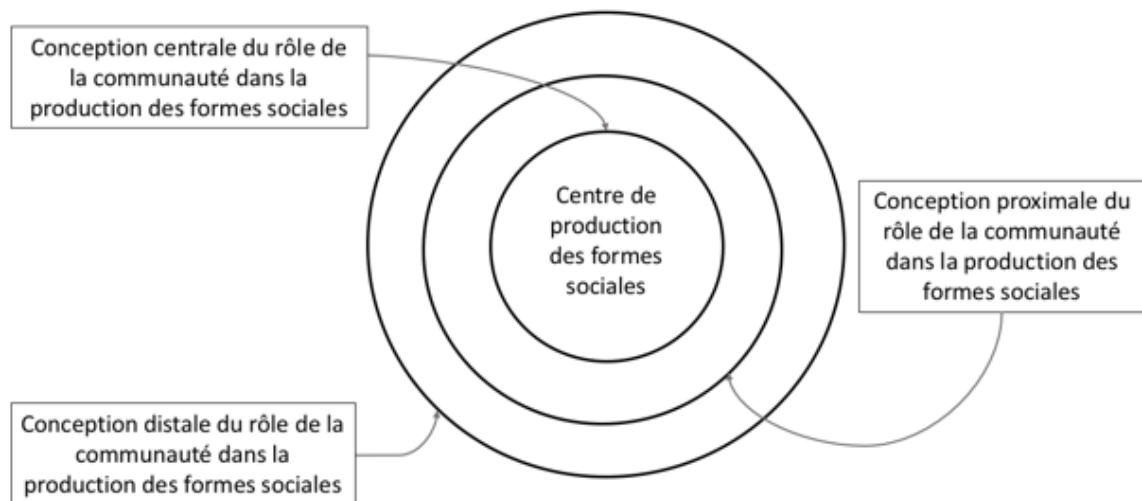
Conception centrale du rôle de la communauté dans la production des formes sociales

Centre de production des formes sociales

Conception proximale du rôle de la communauté dans la production des formes sociales

Conception distale du rôle de la communauté dans la production des formes sociales